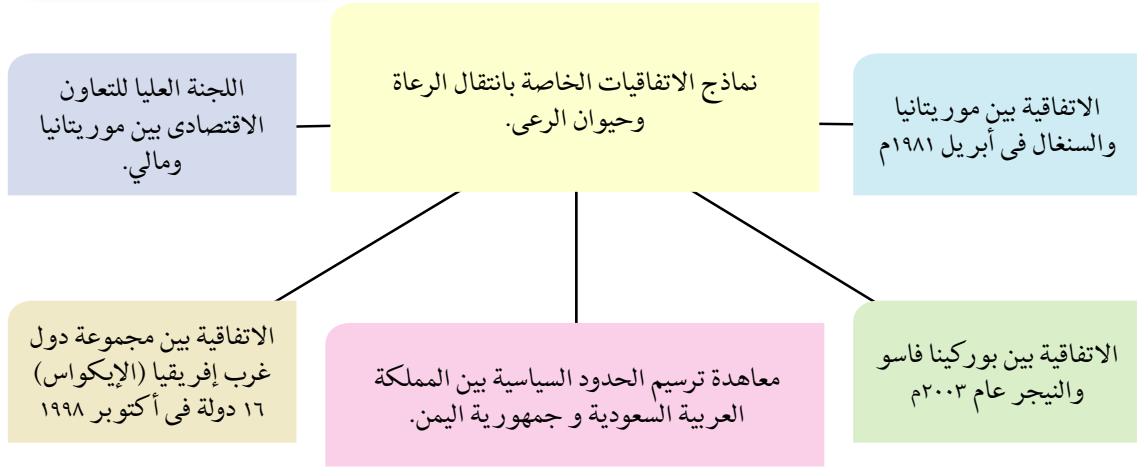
نماذج الاتفاقيات الخاصة بانتقال الرعاة وحيوان الرعى.

الاتفاقية بين موريتانيا والسنغال فى أبريل ١٩٨١م

اللجنة العليا للتعاون الاقتصادى بين موريتانيا ومالي.

الاتفاقية بين بوركينا فاسو والنيجر عام ٢٠٠٣م

معاهدة ترسيم الحدود السياسية بين المملكة العربية السعودية و جمهورية اليمن.

الاتفاقية بين مجموعة دول غرب إفريقيا (الإيكواس) ١٦ دولة فى أكتوبر ١٩٩٨